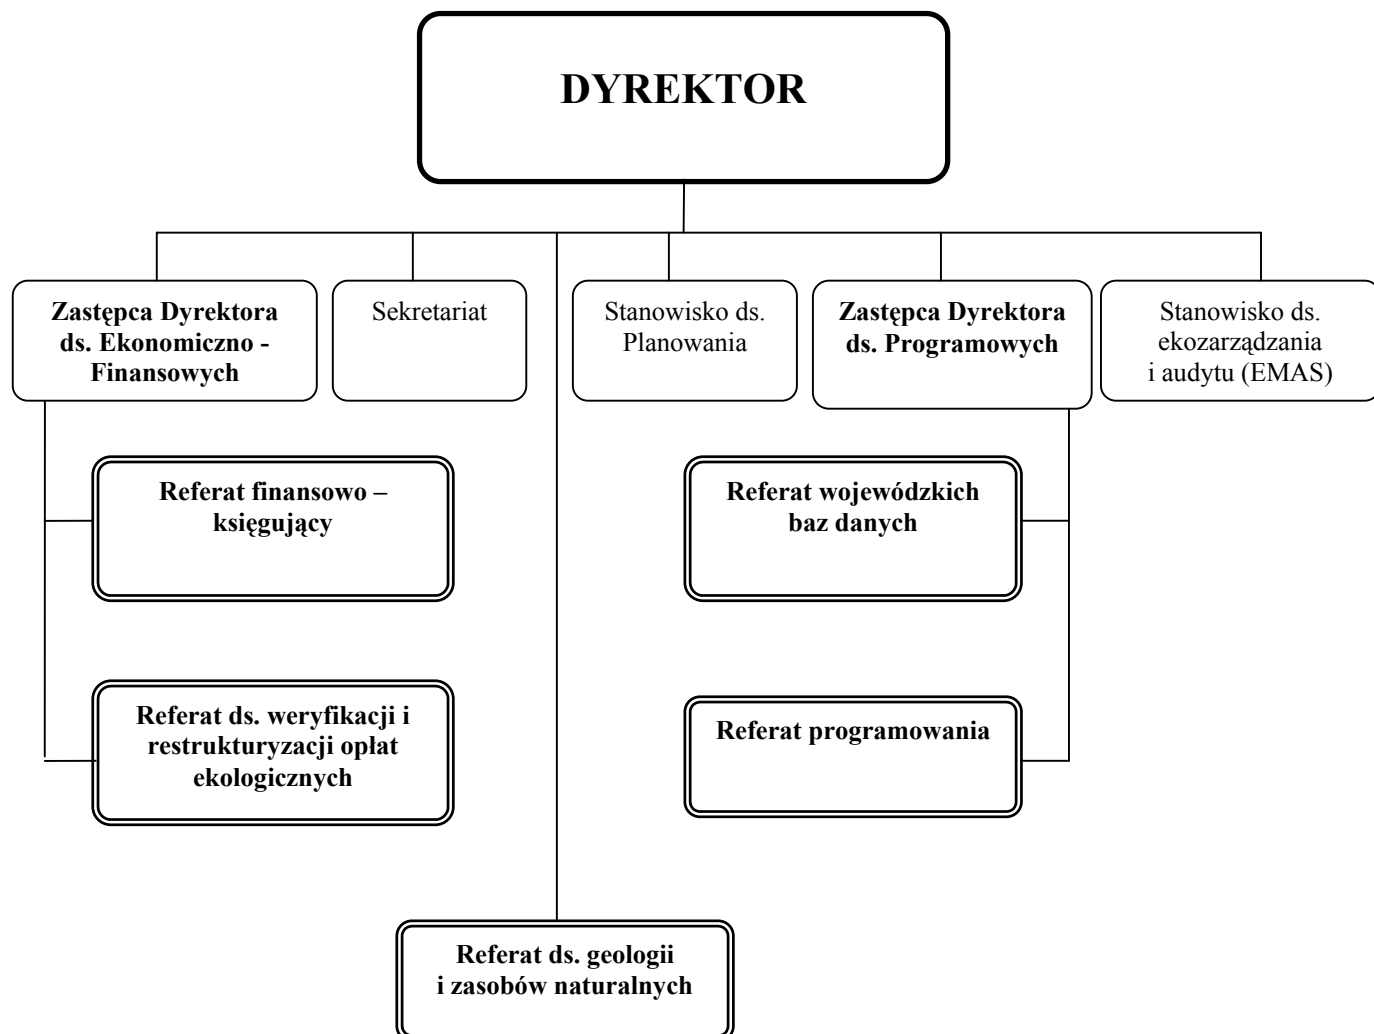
DYREKTOR

Zastępca Dyrektora ds. Ekonomiczno - Finansowych

Sekretariat

Stanowisko ds. Planowania

Zastępca Dyrektora ds. Programowych

Stanowisko ds. ekozarządzania i audytu (EMAS)

Referat finansowo – księgujący

Referat ds. weryfikacji i restrukturyzacji opłat ekologicznych

Referat wojewódzkich baz danych

Referat programowania

Referat ds. geologii i zasobów naturalnych